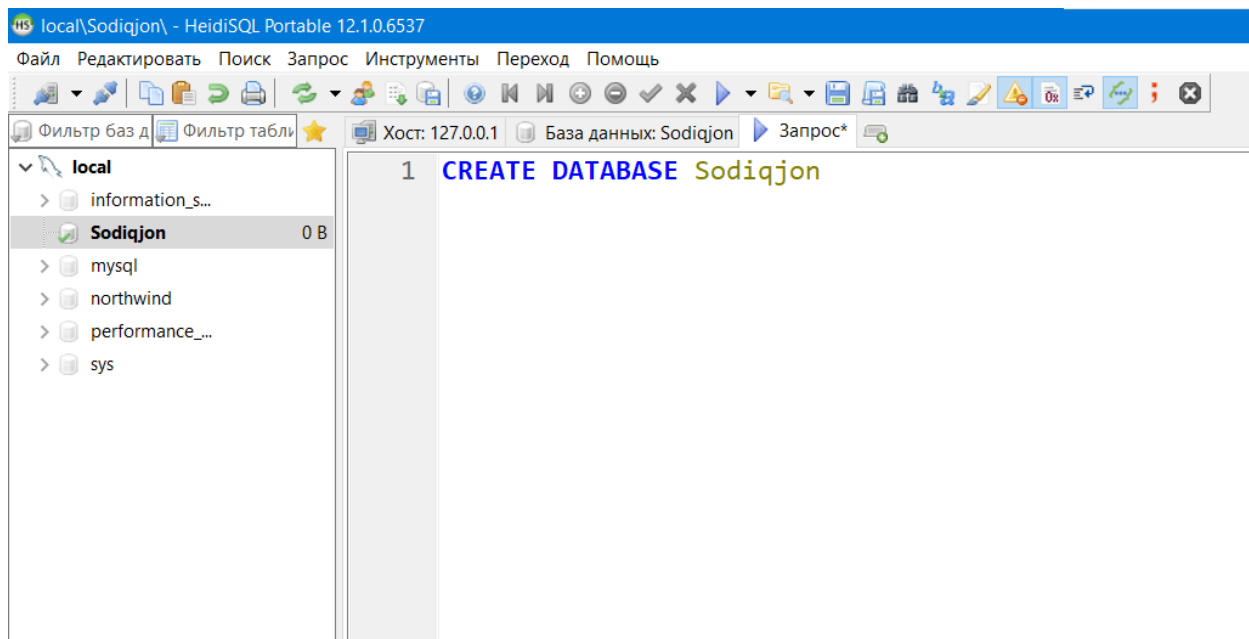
local\Sodiqjon\ - HeidiSQL Portable 12.1.0.6537

Файл Редактировать Поиск Запрос Инструменты Переход Помощь

Фильтр баз д Фильтр табли

Хост: 127.0.0.1 База данных: Sodiqjon Запрос*

local
information_s...
Sodiqjon 0 B
mysql
northwind
performance_...
sys

1 CREATE DATABASE Sodiqjon